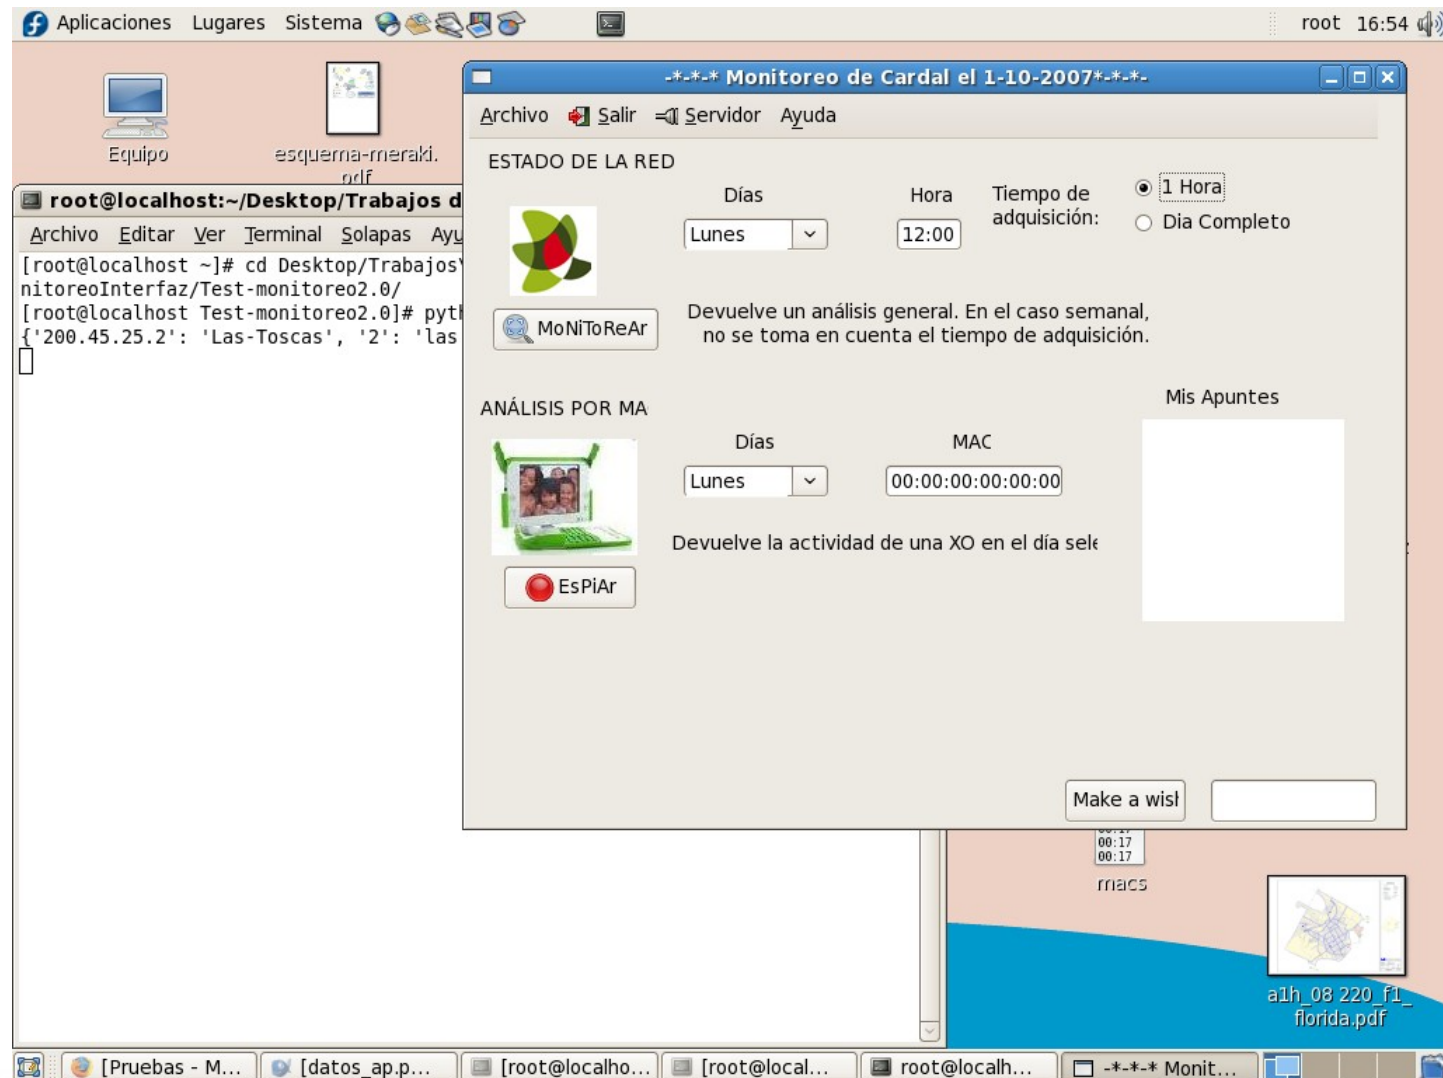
Aplicaciones Lugares Sistema

root 16:54

Equipo

esquema-meraki.pdf

root@localhost:~/Desktop/Trabajos d

Archivo Editar Ver Terminal Solapas Ayu

[root@localhost ~]# cd Desktop/Trabajos
nitoreoInterfaz/Test-monitoreo2.0/
[root@localhost Test-monitoreo2.0]# pyt
{'200.45.25.2': 'Las-Toscas', '2': 'las

-*-*-* Monitoreo de Cardal el 1-10-2007*-*-*-

Archivo Salir Servidor Ayuda

ESTADO DE LA RED

Días

Lunes

Hora

12:00

Tiempo de adquisición:

1 Hora

Dia Completo

MoNiToReAr

Devuelve un análisis general. En el caso semanal, no se toma en cuenta el tiempo de adquisición.

ANÁLISIS POR MA

Mis Apuntes

Días

Lunes

MAC

00:00:00:00:00:00

Devuelve la actividad de una XO en el día sele

EsPiAr

Make a wisl

00:17
00:17

macs

a1h_08 220_f1_florida.pdf

[Pruebas - M... [datos_ap.p... [root@localho... [root@local... root@localh... -*-*-* Monit...